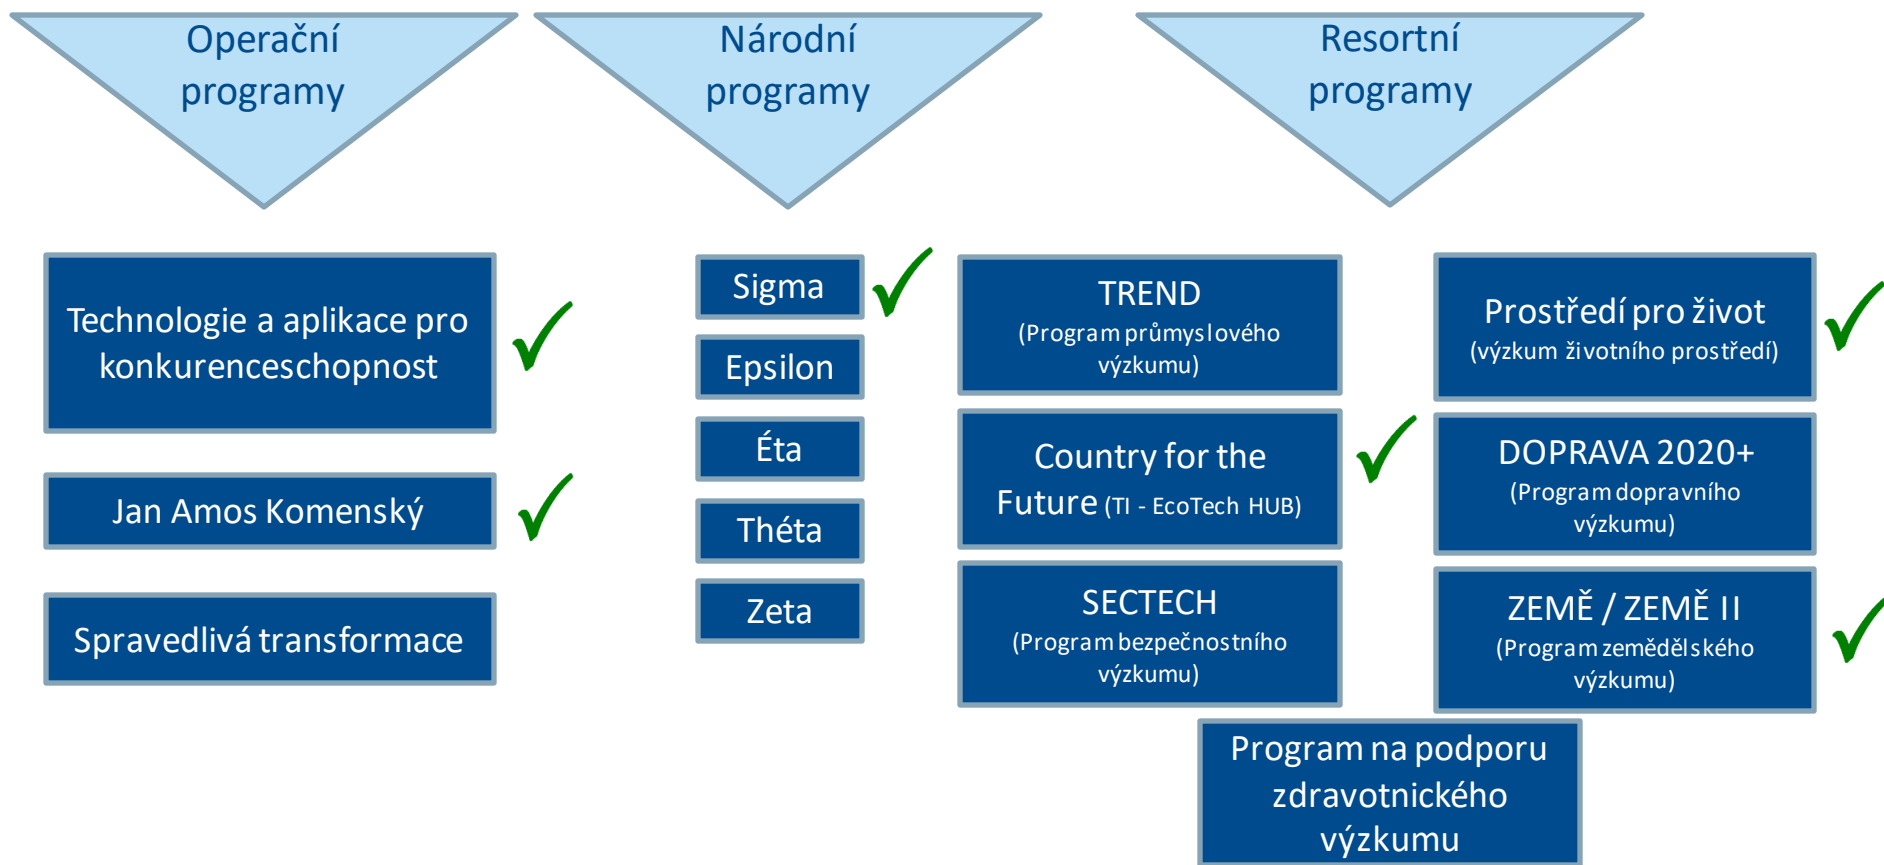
Operační programy

Národní programy

Resortní programy

Technologie a aplikace pro konkurenceschopnost

Jan Amos Komenský

Spravedlivá transformace

Sigma

Epsilon

Éta

Théta

Zeta

TREND
(Program průmyslového výzkumu)

Country for the Future (TI - EcoTech HUB)

SECTECH
(Program bezpečnostního výzkumu)

Prostředí pro život
(výzkum životního prostředí)

DOPRAVA 2020+
(Program dopravního výzkumu)

ZEMĚ / ZEMĚ II
(Program zemědělského výzkumu)

Program na podporu zdravotnického výzkumu